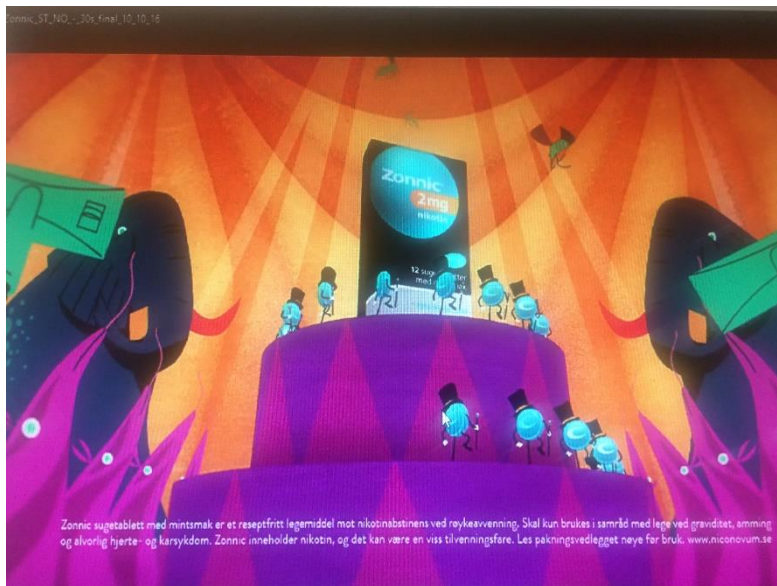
Zonnic_ST_NO_-_30s_final_10_10_16

Zonnic
2mg
nikotin

12 suge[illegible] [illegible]ter
me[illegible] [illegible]k

Zonnic sugetablett med mintsmak er et reseptfritt legemiddel mot nikotinabstinens ved røykeavvenning. Skal kun brukes i samråd med lege ved graviditet, amming og alvorlig hjerte- og karsykdom. Zonnic inneholder nikotin, og det kan være en viss tilvenningsføre. Les pakningsvedlegget nøye før bruk. www.niconovum.se